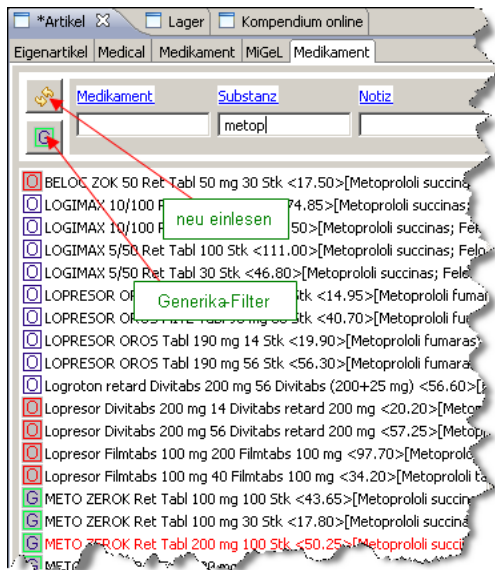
*Artikel | Lager | Kompendium online

Eigenartikel | Medical | Medikament | MiGeL | Medikament

G

Medikament | Substanz | Notiz

metop

neu einlesen

Generika-Filter

O BELOC ZOK 50 Ret Tabl 50 mg 30 Stk <17.50>[Metoprololi succina
O LOGIMAX 10/100 R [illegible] 74.85>[Metoprololi succinas; Fel
O LOGIMAX 10/100 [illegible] >[Metoprololi succinas; Fel
O LOGIMAX 5/50 Ret Tabl 100 Stk <111.00>[Metoprololi succinas; Felo
O LOGIMAX 5/50 Ret Tabl 30 Stk <46.80>[Metoprololi succinas; Felo
O LOPRESOR OR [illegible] Stk <14.95>[Metoprololi fumar
O LOPRESOR OROS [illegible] <40.70>[Metoprololi fu
O LOPRESOR OROS Tabl 190 mg 14 Stk <19.90>[Metoprololi fumaras
O LOPRESOR OROS Tabl 190 mg 56 Stk <56.30>[Metoprololi fumara
O Logroton retard Divitabs 200 mg 56 Divitabs (200+25 mg) <56.60>[
O Lopresor Divitabs 200 mg 14 Divitabs retard 200 mg <20.20>[Meto
O Lopresor Divitabs 200 mg 56 Divitabs retard 200 mg <57.25>[Meto
O Lopresor Filmtabs 100 mg 200 Filmtabs 100 mg <97.70>[Metoprol
O Lopresor Filmtabs 100 mg 40 Filmtabs 100 mg <34.20>[Metoprololi ta
G METO ZEROK Ret Tabl 100 mg 100 Stk <43.65>[Metoprololi succin
G METO ZEROK Ret Tabl 100 mg 30 Stk <17.80>[Metoprololi succin
G METO ZEROK Ret Tabl 200 mg 100 Stk <50.25>[Metoprololi succi
G METO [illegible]